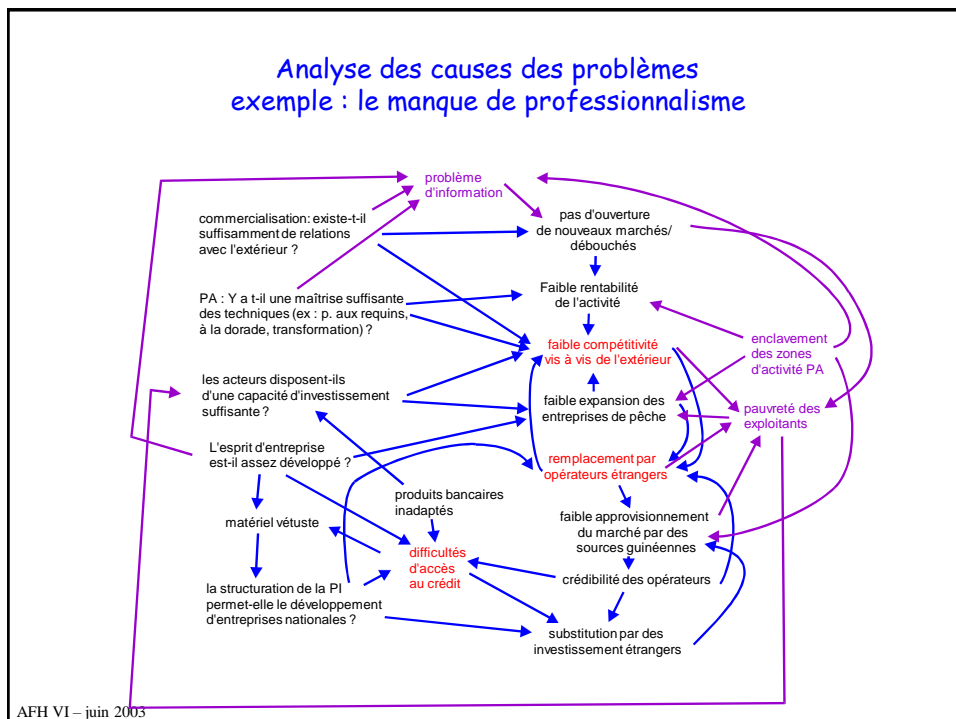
Analyse des causes des problèmes
exemple : le manque de professionnalisme

problème d'information

commercialisation: existe-t-il suffisamment de relations avec l'extérieur ?

pas d'ouverture de nouveaux marchés/ débouchés

Faible rentabilité de l'activité

PA : Y a t-il une maîtrise suffisante des techniques (ex : p. aux requins, à la dorade, transformation) ?

faible compétitivité vis à vis de l'extérieur

enclavement des zones d'activité PA

les acteurs disposent-ils d'une capacité d'investissement suffisante ?

faible expansion des entreprises de pêche

pauvreté des exploitants

L'esprit d'entreprise est-il assez développé ?

remplacement par opérateurs étrangers

produits bancaires inadaptés

matériel vétuste

faible approvisionnement du marché par des sources guinéennes

difficultés d'accès au crédit

crédibilité des opérateurs

la structuration de la PI permet-elle le développement d'entreprises nationales ?

substitution par des investissement étrangers

AFH VI – juin 2003